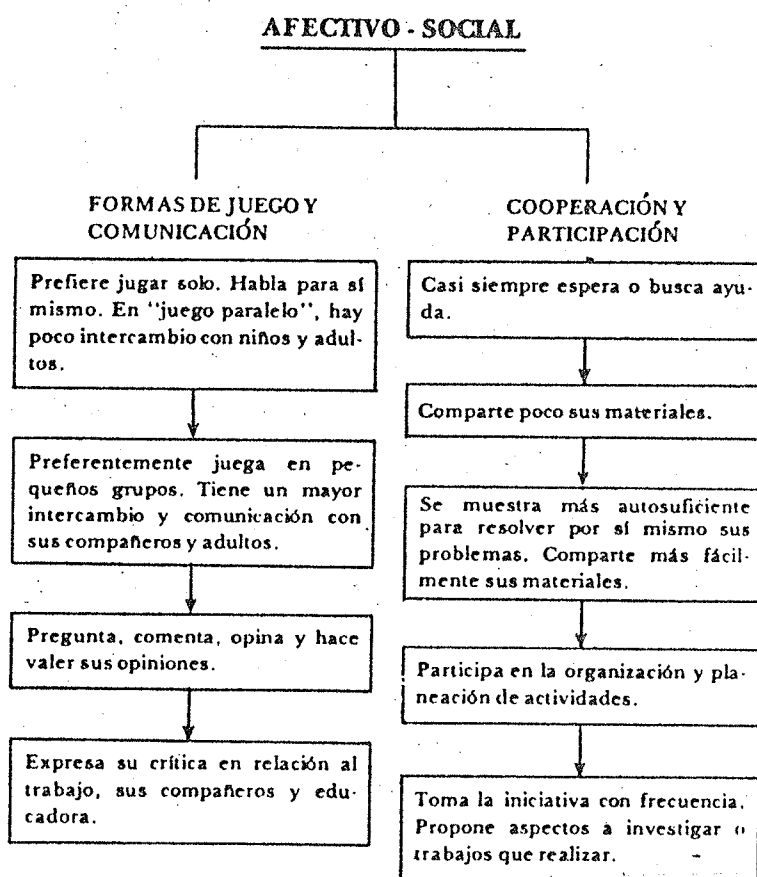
AFECTIVO - SOCIAL

FORMAS DE JUEGO Y COMUNICACIÓN

Prefiere jugar solo. Habla para sí mismo. En "juego paralelo", hay poco intercambio con niños y adultos.

Preferentemente juega en pequeños grupos. Tiene un mayor intercambio y comunicación con sus compañeros y adultos.

Pregunta, comenta, opina y hace valer sus opiniones.

Expresa su crítica en relación al trabajo, sus compañeros y educadora.

COOPERACIÓN Y PARTICIPACIÓN

Casi siempre espera o busca ayuda.

Comparte poco sus materiales.

Se muestra más autosuficiente para resolver por sí mismo sus problemas. Comparte más fácilmente sus materiales.

Participa en la organización y planeación de actividades.

Toma la iniciativa con frecuencia. Propone aspectos a investigar o trabajos que realizar.